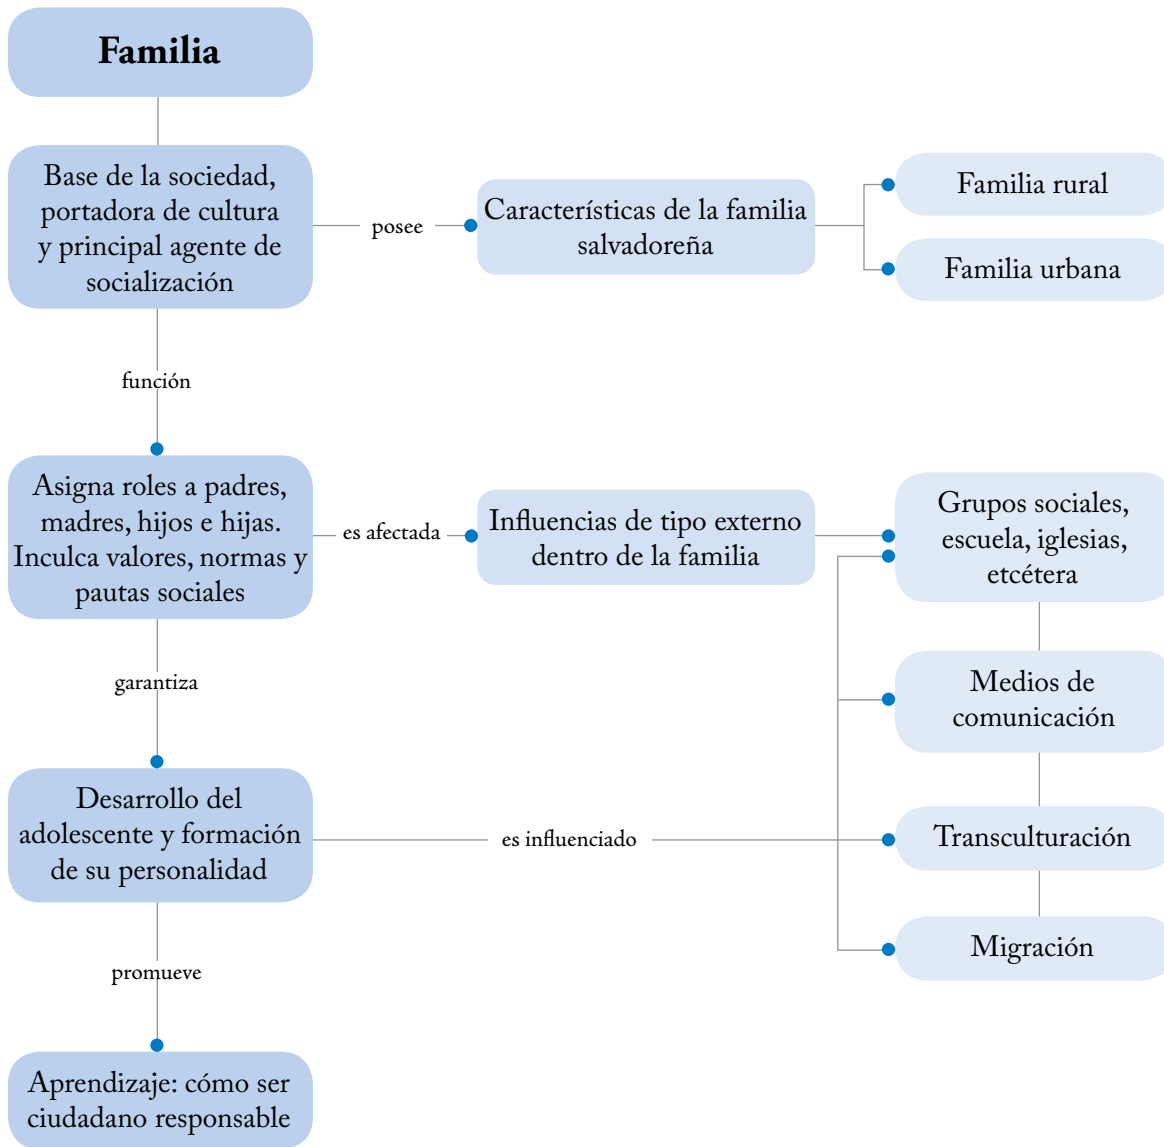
Familia

Base de la sociedad, portadora de cultura y principal agente de socialización

posee

Características de la familia salvadoreña

Familia rural

Familia urbana

función

Asigna roles a padres, madres, hijos e hijas. Inculca valores, normas y pautas sociales

es afectada

Influencias de tipo externo dentro de la familia

Grupos sociales, escuela, iglesias, etcétera

Medios de comunicación

Transculturación

Migración

garantiza

Desarrollo del adolescente y formación de su personalidad

es influenciado

promueve

Aprendizaje: cómo ser ciudadano responsable